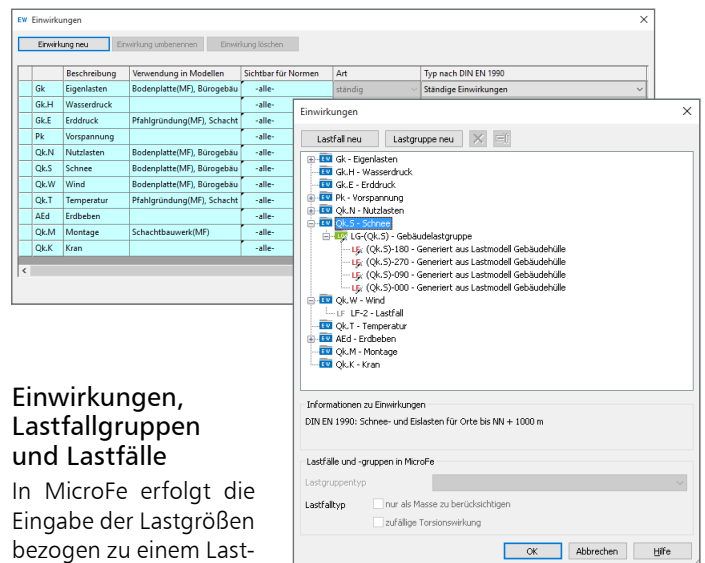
EW Einwirkungen

Einwirkung neu | Einwirkung umbenennen | Einwirkung löschen

| | Beschreibung | Verwendung in Modellen | Sichtbar für Normen | Art | Typ nach DIN EN 1990 |
|---|---|---|---|---|---|
| Gk | Eigenlasten | Bodenplatte(MF), Bürogebä | -alle- | ständig | Ständige Einwirkungen |
| Gk.H | Wasserdruck | | -alle- | | |
| Gk.E | Erddruck | Pfahlgründung(MF), Schacht | -alle- | | |
| Pk | Vorspannung | | -alle- | | |
| Qk.N | Nutzlasten | Bodenplatte(MF), Bürogebä | -alle- | | |
| Qk.S | Schnee | Bodenplatte(MF), Bürogebä | -alle- | | |
| Qk.W | Wind | Bodenplatte(MF), Bürogebä | -alle- | | |
| Qk.T | Temperatur | Pfahlgründung(MF), Schacht | -alle- | | |
| AEd | Erdbeben | | -alle- | | |
| Qk.M | Montage | Schachtbauwerk(MF) | -alle- | | |
| Qk.K | Kran | | -alle- | | |

Einwirkungen

Lastfall neu | Lastgruppe neu

EW Gk - Eigenlasten
EW Gk.H - Wasserdruck
EW Gk.E - Erddruck
EW Pk - Vorspannung
EW Qk.N - Nutzlasten
EW Qk.S - Schnee
LG LG-(Qk.S) - Gebäudelastgruppe
LF (Qk.S)-180 - Generiert aus Lastmodell Gebäudehülle
LF (Qk.S)-270 - Generiert aus Lastmodell Gebäudehülle
LF (Qk.S)-090 - Generiert aus Lastmodell Gebäudehülle
LF (Qk.S)-000 - Generiert aus Lastmodell Gebäudehülle
EW Qk.W - Wind
LF LF-2 - Lastfall
EW Qk.T - Temperatur
EW AEd - Erdbeben
EW Qk.M - Montage
EW Qk.K - Kran

Informationen zu Einwirkungen
DIN EN 1990: Schnee- und Eislasten für Orte bis NN + 1000 m

Lastfälle und -gruppen in MicroFe
Lastgruppentyp
Lastfalltyp
nur als Masse zu berücksichtigen
zufällige Torsionswirkung

OK | Abbrechen | Hilfe

Einwirkungen, Lastfallgruppen und Lastfälle

In MicroFe erfolgt die Eingabe der Lastgrößen bezogen zu einem Last-